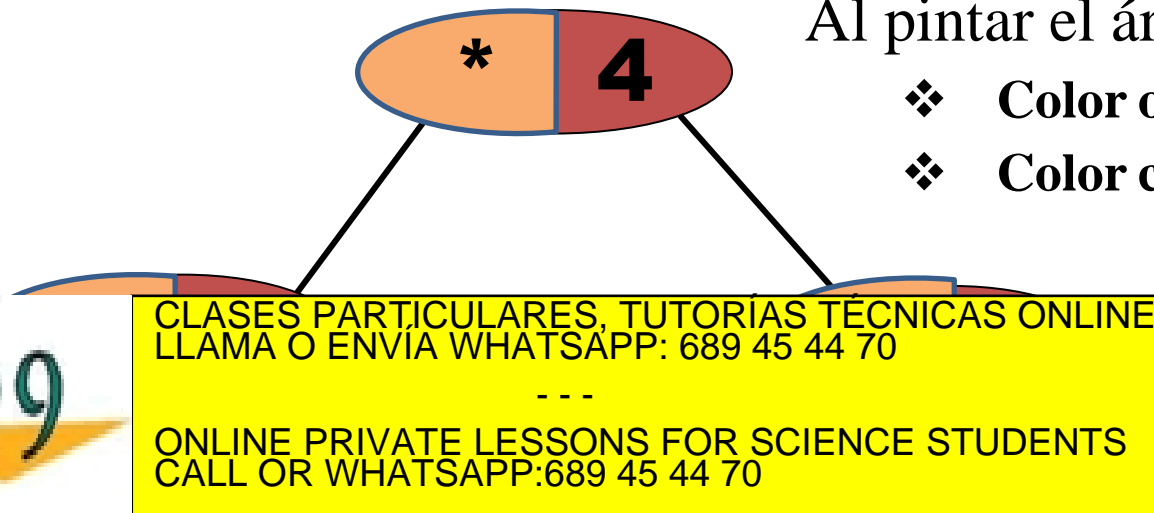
*

4

Al pintar el ár

❖ Color c

❖ Color c

CLASES PARTICULARES, TUTORÍAS TÉCNICAS ONLINE
LLAMA O ENVÍA WHATSAPP: 689 45 44 70

- - -

ONLINE PRIVATE LESSONS FOR SCIENCE STUDENTS
CALL OR WHATSAPP:689 45 44 70